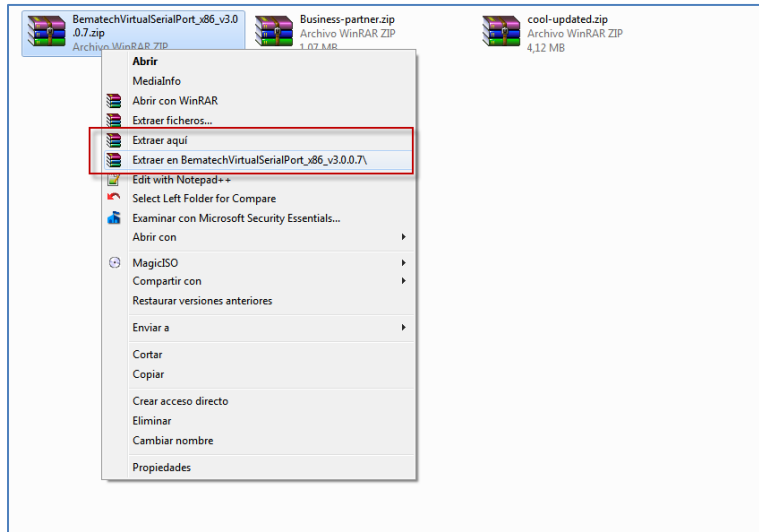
BematechVirtualSerialPort_x86_v3.0.0.7.zip
Archivo WinRAR ZIP

Business-partner.zip
Archivo WinRAR ZIP
1,07 MB

cool-updated.zip
Archivo WinRAR ZIP
4,12 MB

Abrir
MediaInfo
Abrir con WinRAR
Extraer ficheros...
Extraer aquí
Extraer en BematechVirtualSerialPort_x86_v3.0.0.7\
Edit with Notepad++
Select Left Folder for Compare
Examinar con Microsoft Security Essentials...
Abrir con
MagicISO
Compartir con
Restaurar versiones anteriores
Enviar a
Cortar
Copiar
Crear acceso directo
Eliminar
Cambiar nombre
Propiedades